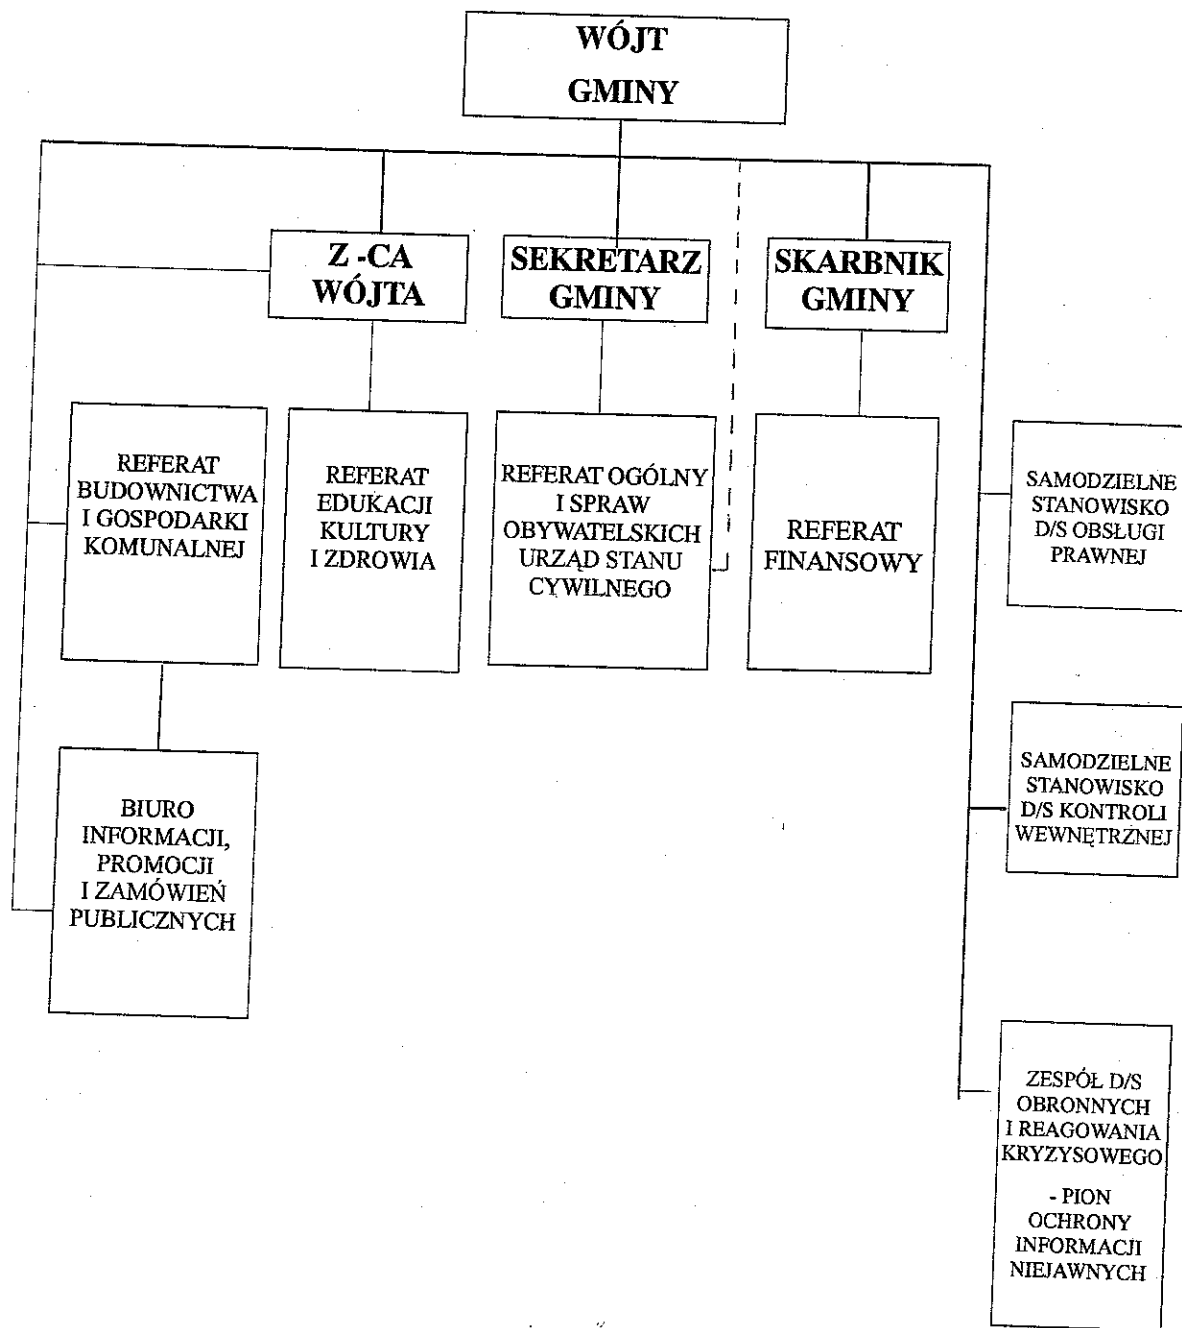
WÓJT
GMINY

Z -CA
WÓJTA

SEKRETARZ
GMINY

SKARBNIK
GMINY

REFERAT
BUDOWNICTWA
I GOSPODARKI
KOMUNALNEJ

REFERAT
EDUKACJI
KULTURY
I ZDROWIA

REFERAT OGÓLNY
I SPRAW
OBYWATELSKICH
URZĄD STANU
CYWILNEGO

REFERAT
FINANSOWY

SAMODZIELNE
STANOWISKO
D/S OBSŁUGI
PRAWNEJ

BIURO
INFORMACJI,
PROMOCJI
I ZAMÓWIEŃ
PUBLICZNYCH

SAMODZIELNE
STANOWISKO
D/S KONTROLI
WEWNĘTRZNEJ

ZESPÓŁ D/S
OBRONNYCH
I REAGOWANIA
KRYZYSOWEGO

- PION
OCHRONY
INFORMACJI
NIEJAWNYCH